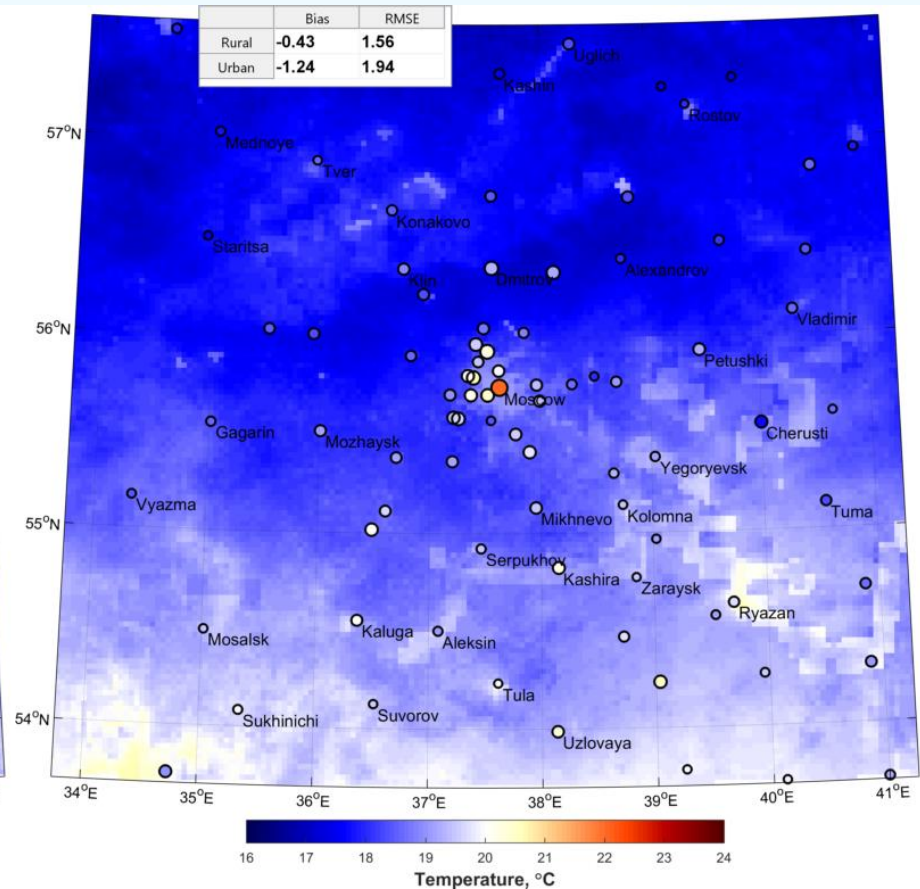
| | Bias | RMSE |
|---|---|---|
| Rural | -0.43 | 1.56 |
| Urban | -1.24 | 1.94 |

Uglich
Kashin
Rostov
57°N
Mednoye
Tver
Konakovo
Staritsa
Klin
Dmitrov
Alexandrov
56°N
Vladimir
Petushki
Moscow
Gagarin
Mozhaysk
Cherusti
Yegoryevsk
Vyazma
55°N
Mikhnevo
Kolomna
Tuma
Serpukhov
Kashira
Zaraysk
Ryazan
Mosalsk
Kaluga
Aleksin
Tula
54°N
Sukhinichi
Suvorov
Uzlovaya
34°E
35°E
36°E
37°E
38°E
39°E
40°E
41°E
16
17
18
19
20
21
22
23
24
Temperature, °C